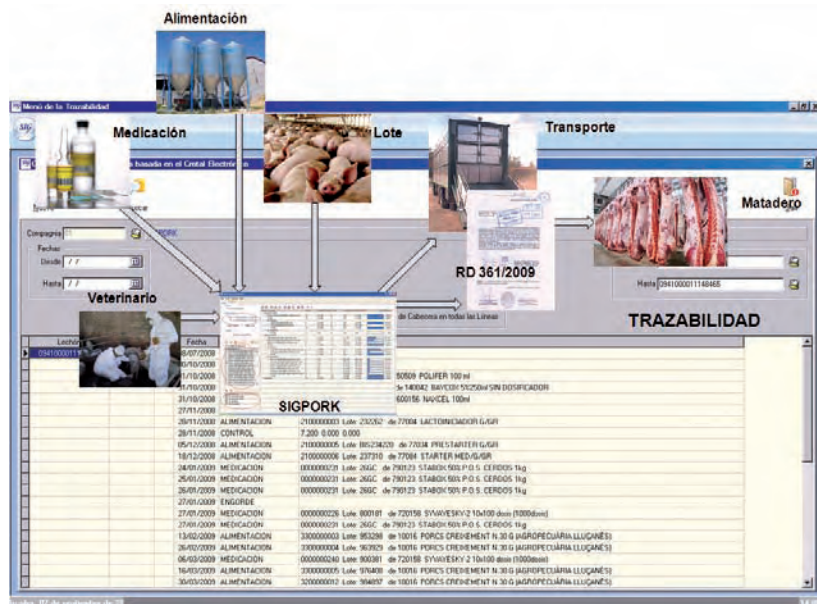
Alimentación

Menú de la Trazabilidad

Medicación

Lote

Transporte

Matadero

Compañia

Fechas

Desde / /

Hasta / /

RD 361/2009

Hasta 0941000011148465

Veterinario

de Cabecera en todas las Lineas

TRAZABILIDAD

Lechón

Fecha

0941000011

08/07/2008
30/10/2008
31/10/2008 50509 POLIFER 100 ml
31/10/2008 de 140042 BAYCOX 5%250ml SIN DOSIFICADOR
31/10/2008 600156 NAXCEL 100ml
27/11/2008

SIGPORK

| | | |
|---|---|---|
| 28/11/2008 | ALIMENTACION | 2100000003 Lote 232262 de 77004 LACTOINICIADOR G/GR |
| 28/11/2008 | CONTROL | 7.200 0.000 0.000 |
| 05/12/2008 | ALIMENTACION | 2100000005 Lote 865234220 de 77034 PRESTARTER G/GR |
| 18/12/2008 | ALIMENTACION | 2100000006 Lote 237310 de 77084 STARTER MED/G/GR |
| 24/01/2009 | MEDICACION | 0000000231 Lote 26GC de 790123 STABOX 50% P.O.S. CERDOS 1kg |
| 25/01/2009 | MEDICACION | 0000000231 Lote 26GC de 790123 STABOX 50% P.O.S. CERDOS 1kg |
| 26/01/2009 | MEDICACION | 0000000231 Lote 26GC de 790123 STABOX 50% P.O.S. CERDOS 1kg |
| 27/01/2009 | ENGORDE | |
| 27/01/2009 | MEDICACION | 0000000226 Lote 800181 de 720158 SYVAVESKY-2 10x100 dosis (1000dosis) |
| 27/01/2009 | MEDICACION | 0000000231 Lote 26GC de 790123 STABOX 50% P.O.S. CERDOS 1kg |
| 13/02/2009 | ALIMENTACION | 3300000003 Lote 953298 de 10016 PORCS CREIXEMENT N.30 G (AGROPECUÀRIA LLUÇANÈS) |
| 26/02/2009 | ALIMENTACION | 3300000004 Lote 963929 de 10016 PORCS CREIXEMENT N.30 G (AGROPECUÀRIA LLUÇANÈS) |
| 06/03/2009 | MEDICACION | 0000000240 Lote 900381 de 720158 SYVAVESKY-2 10x100 dosis (1000dosis) |
| 16/03/2009 | ALIMENTACION | 3300000005 Lote 976408 de 10016 PORCS CREIXEMENT N.30 G (AGROPECUÀRIA LLUÇANÈS) |
| 30/03/2009 | ALIMENTACION | 3200000012 Lote 984937 de 10016 PORCS CREIXEMENT N.30 G (AGROPECUÀRIA LLUÇANÈS) |